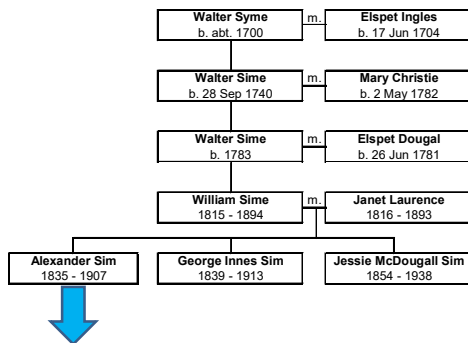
Walter Syme
b. abt. 1700

m.

Elspet Ingles
b. 17 Jun 1704

Walter Sime
b. 28 Sep 1740

m.

Mary Christie
b. 2 May 1782

Walter Sime
b. 1783

m.

Elspet Dougal
b. 26 Jun 1781

William Sime
1815 - 1894

m.

Janet Laurence
1816 - 1893

Alexander Sim
1835 - 1907

George Innes Sim
1839 - 1913

Jessie McDougall Sim
1854 - 1938